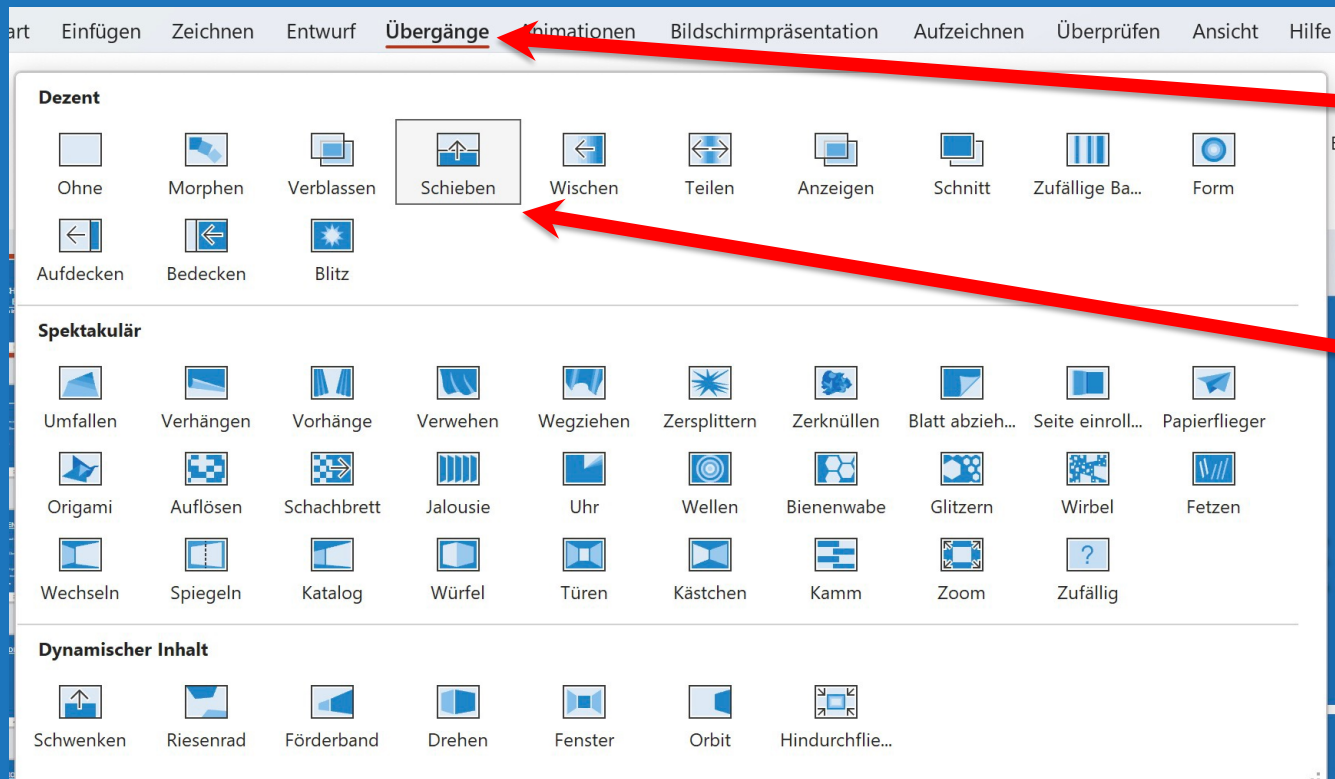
art Einfügen Zeichnen Entwurf Übergänge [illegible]nimationen Bildschirmpräsentation Aufzeichnen Überprüfen Ansicht Hilfe

Dezent

Ohne Morphen Verblassen Schieben Wischen Teilen Anzeigen Schnitt Zufällige Ba... Form

Aufdecken Bedecken Blitz

Spektakulär

Umfallen Verhängen Vorhänge Verwehen Wegziehen Zersplittern Zerknüllen Blatt abzieh... Seite einroll... Papierflieger

Origami Auflösen Schachbrett Jalousie Uhr Wellen Bienenwabe Glitzern Wirbel Fetzen

Wechseln Spiegeln Katalog Würfel Türen Kästchen Kamm Zoom Zufällig

Dynamischer Inhalt

Schwenken Riesenrad Förderband Drehen Fenster Orbit Hindurchflie...